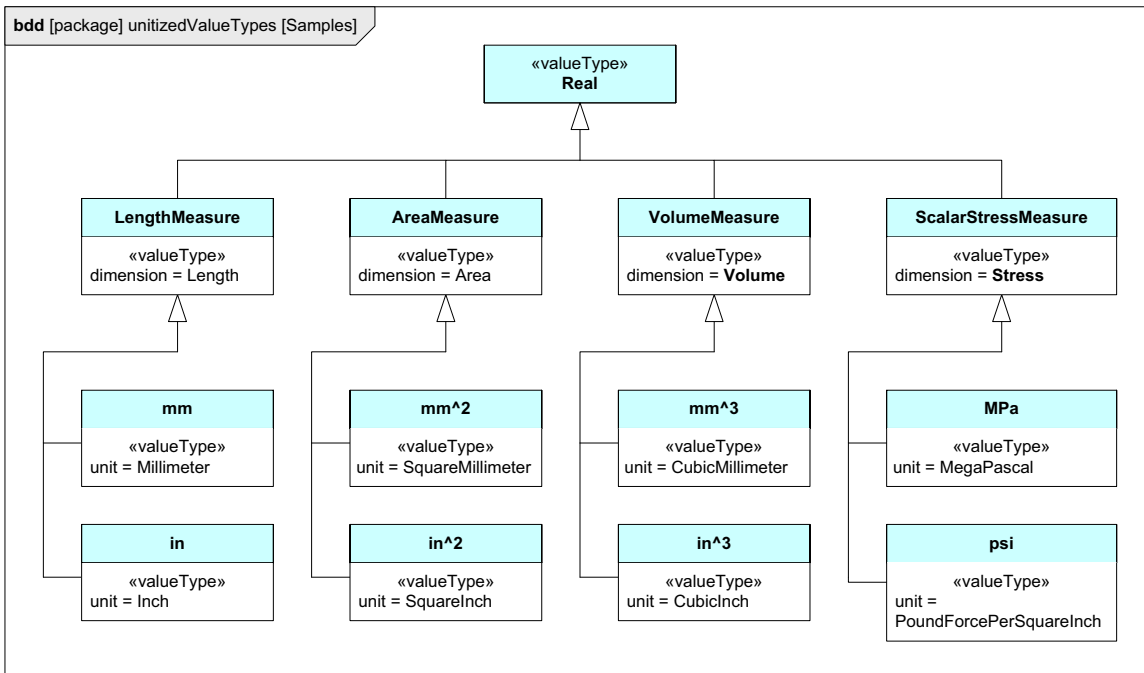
bdd [package] unitizedValueTypes [Samples]

«valueType»
Real

LengthMeasure
«valueType»
dimension = Length

AreaMeasure
«valueType»
dimension = Area

VolumeMeasure
«valueType»
dimension = Volume

ScalarStressMeasure
«valueType»
dimension = Stress

mm
«valueType»
unit = Millimeter

in
«valueType»
unit = Inch

mm^2
«valueType»
unit = SquareMillimeter

in^2
«valueType»
unit = SquareInch

mm^3
«valueType»
unit = CubicMillimeter

in^3
«valueType»
unit = CubicInch

MPa
«valueType»
unit = MegaPascal

psi
«valueType»
unit = PoundForcePerSquareInch